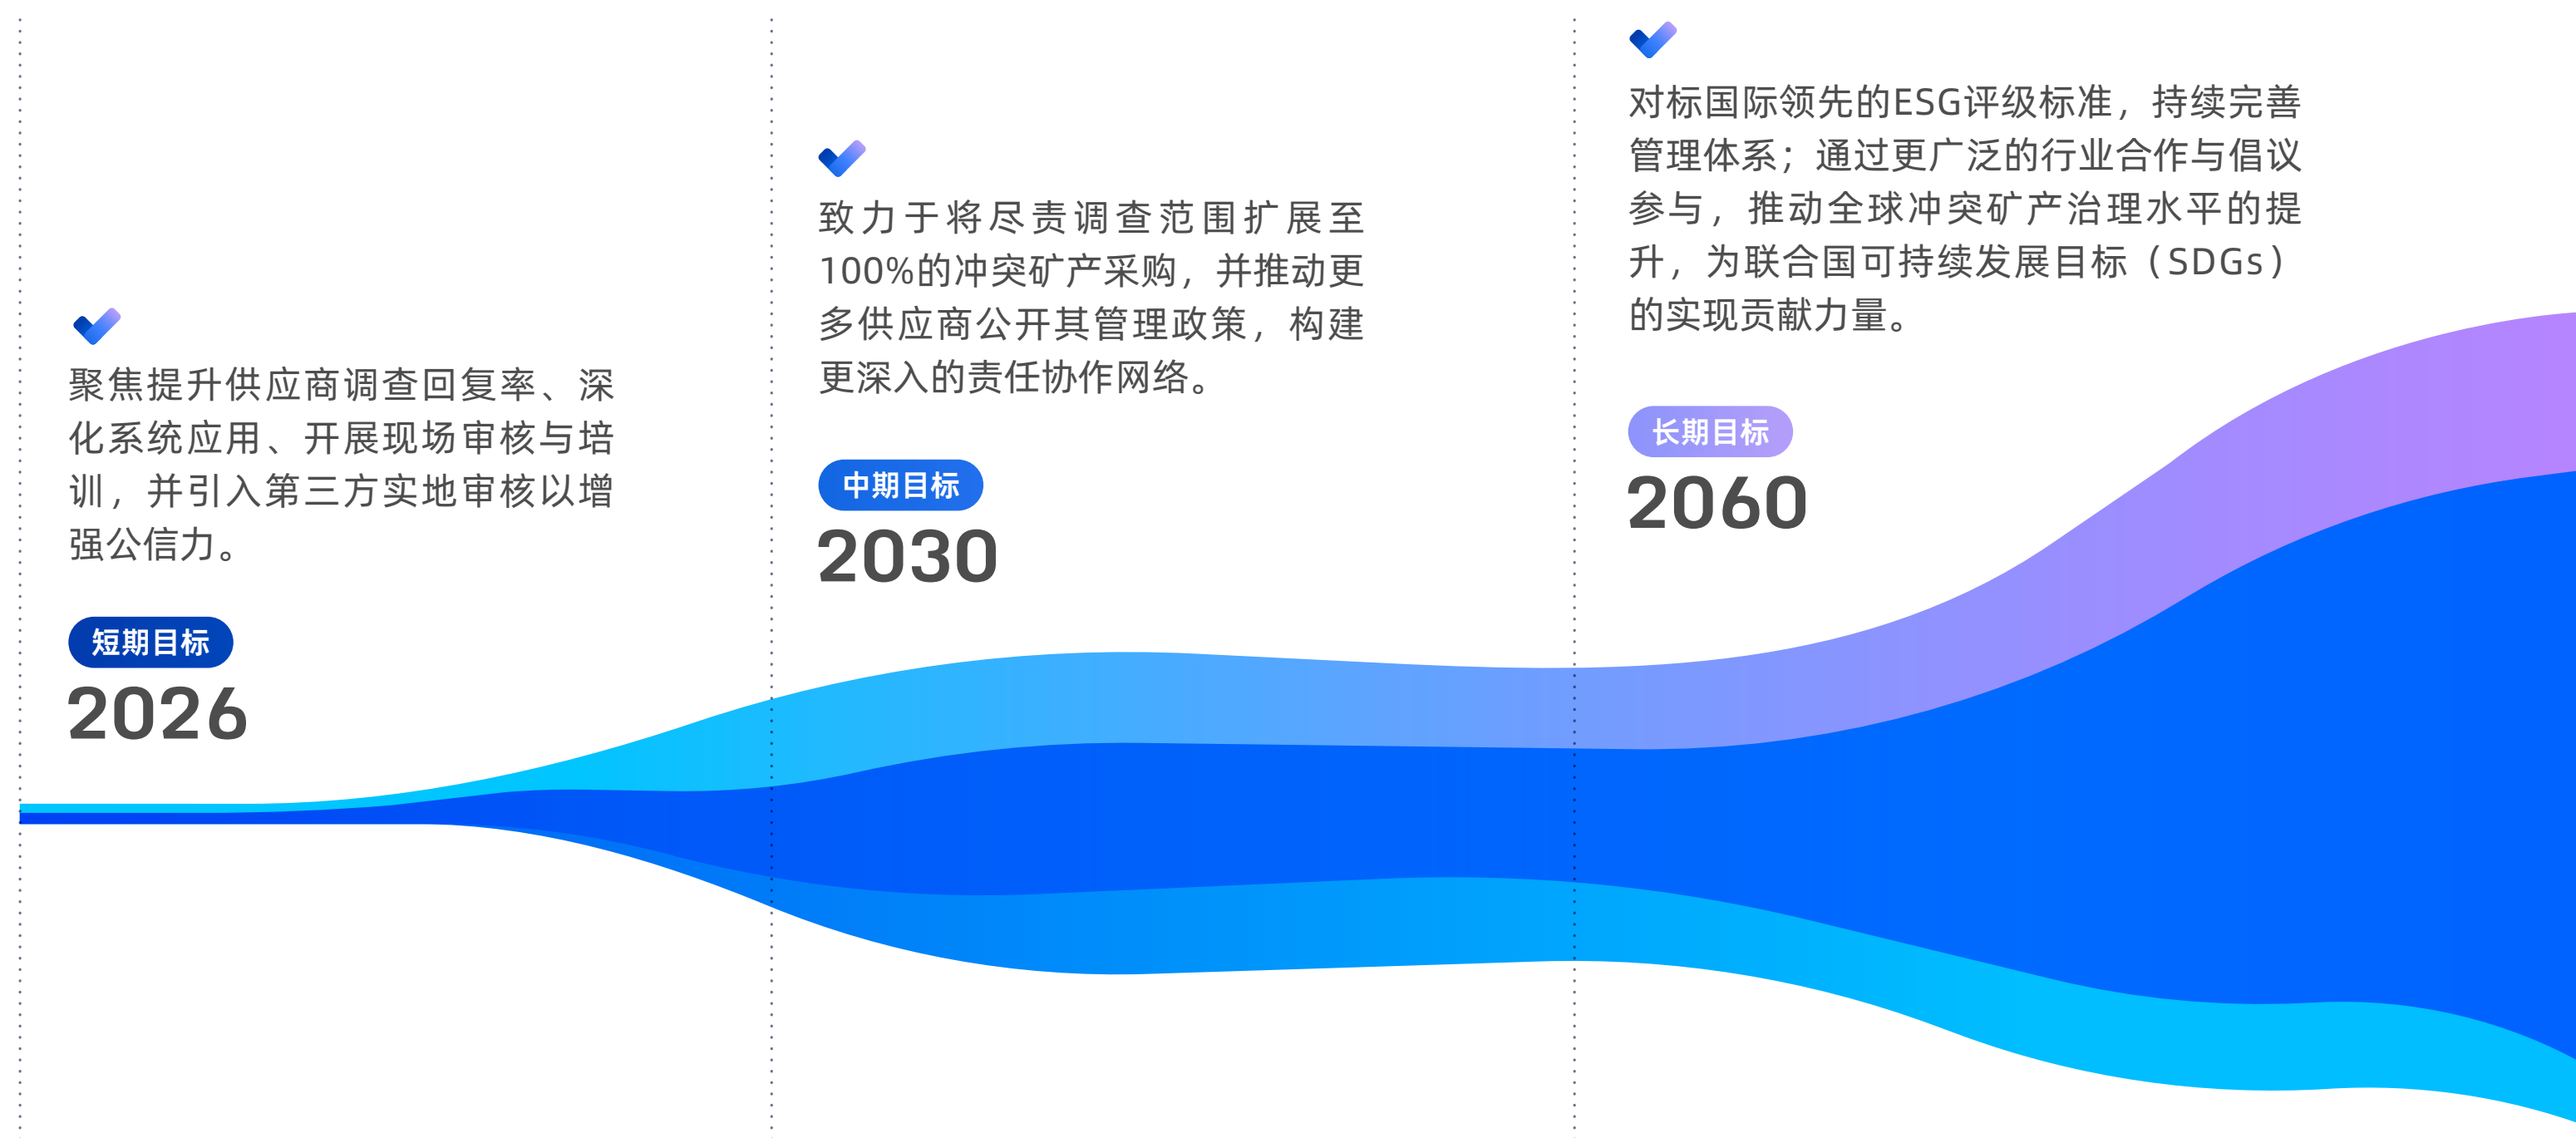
聚焦提升供应商调查回复率、深化系统应用、开展现场审核与培训，并引入第三方实地审核以增强公信力。

短期目标
2026

致力于将尽责调查范围扩展至100%的冲突矿产采购，并推动更多供应商公开其管理政策，构建更深入的责任协作网络。

中期目标
2030

对标国际领先的ESG评级标准，持续完善管理体系；通过更广泛的行业合作与倡议参与，推动全球冲突矿产治理水平的提升，为联合国可持续发展目标（SDGs）的实现贡献力量。

长期目标
2060